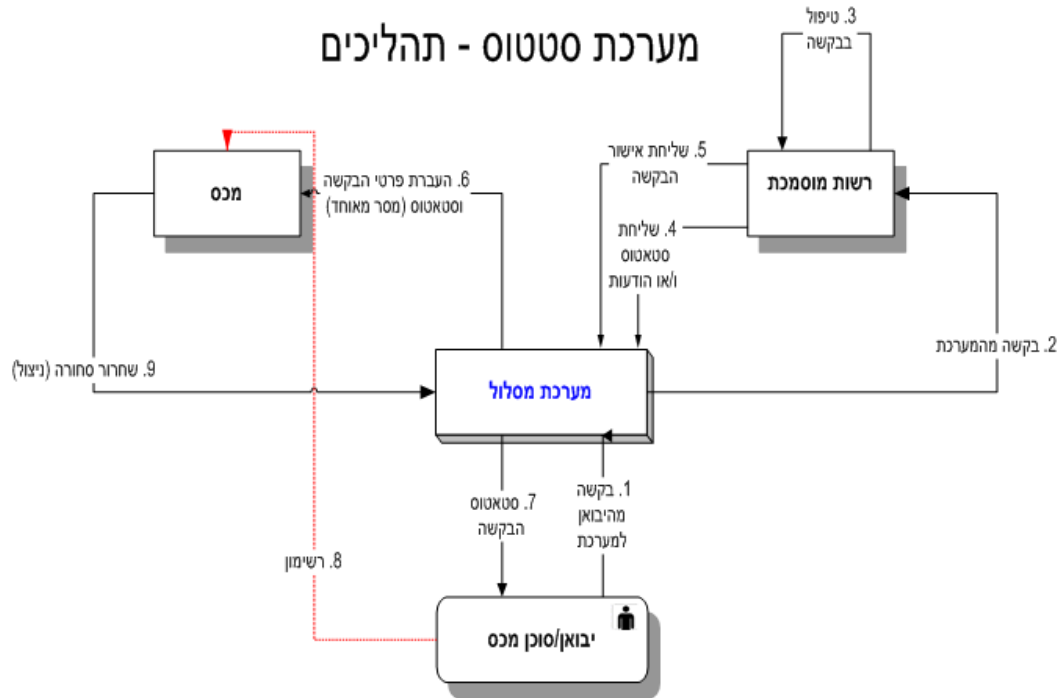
מערכת סטטוס - תהליכים

3. טיפול בבקשה

מכס

6. העברת פרטי הבקשה וסטאטוס (מסר מאוחד)

5. שליחת אישור הבקשה

רשות מוסמכת

4. שליחת סטאטוס ו/או הודעות

2. בקשה מהמערכת

9. שחרור סחורה (ניצול)

מערכת מסלול

7. סטאטוס הבקשה

1. בקשה מהיבואן למערכת

8. רשימון

יבואן/סוכן מכס